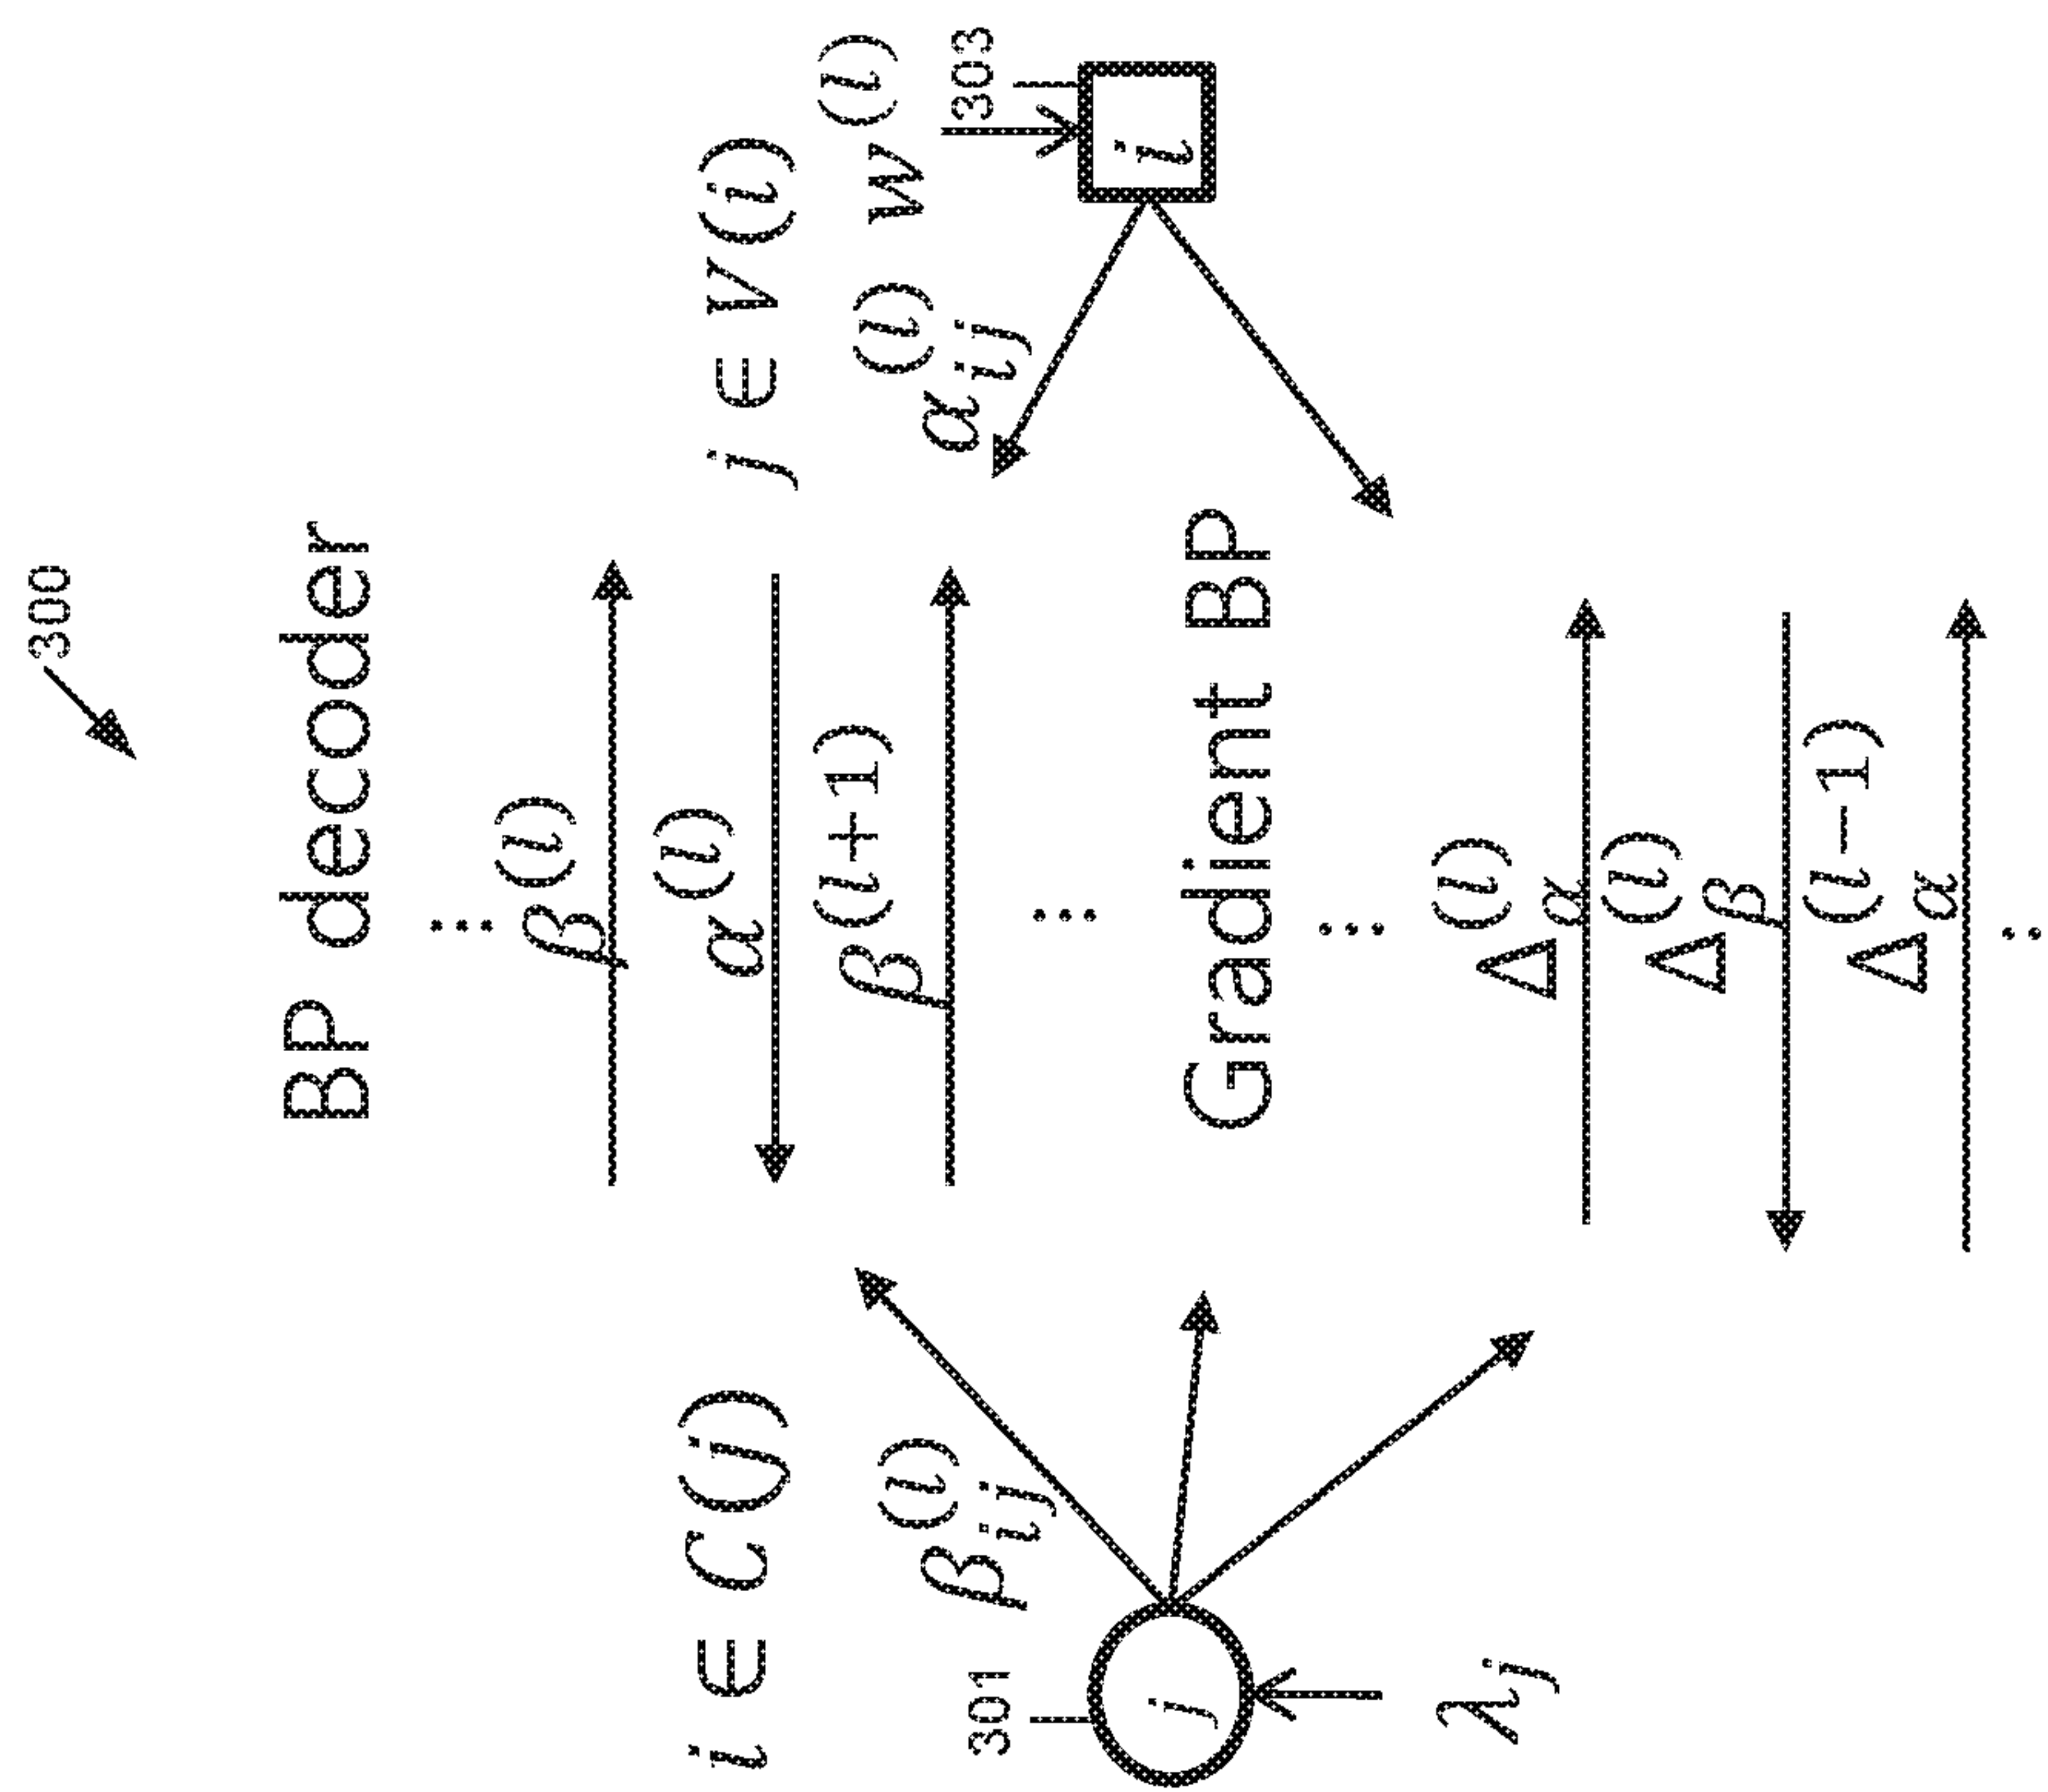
300

BP decoder

$j \in V(i)$

$\alpha_{ij}^{(l)}$

$w^{(l)}$

303

$i$

$\cdots$

$\beta^{(l)}$

$\alpha^{(l)}$

$\beta^{(l+1)}$

$\cdots$

Gradient BP

$\cdots$

$\Delta_{\alpha}^{(l)}$

$\Delta_{\beta}^{(l)}$

$\Delta_{\alpha}^{(l-1)}$

$\vdots$

$i \in C(j)$

$\beta_{ij}^{(l)}$

301

$j$

$\lambda_j$